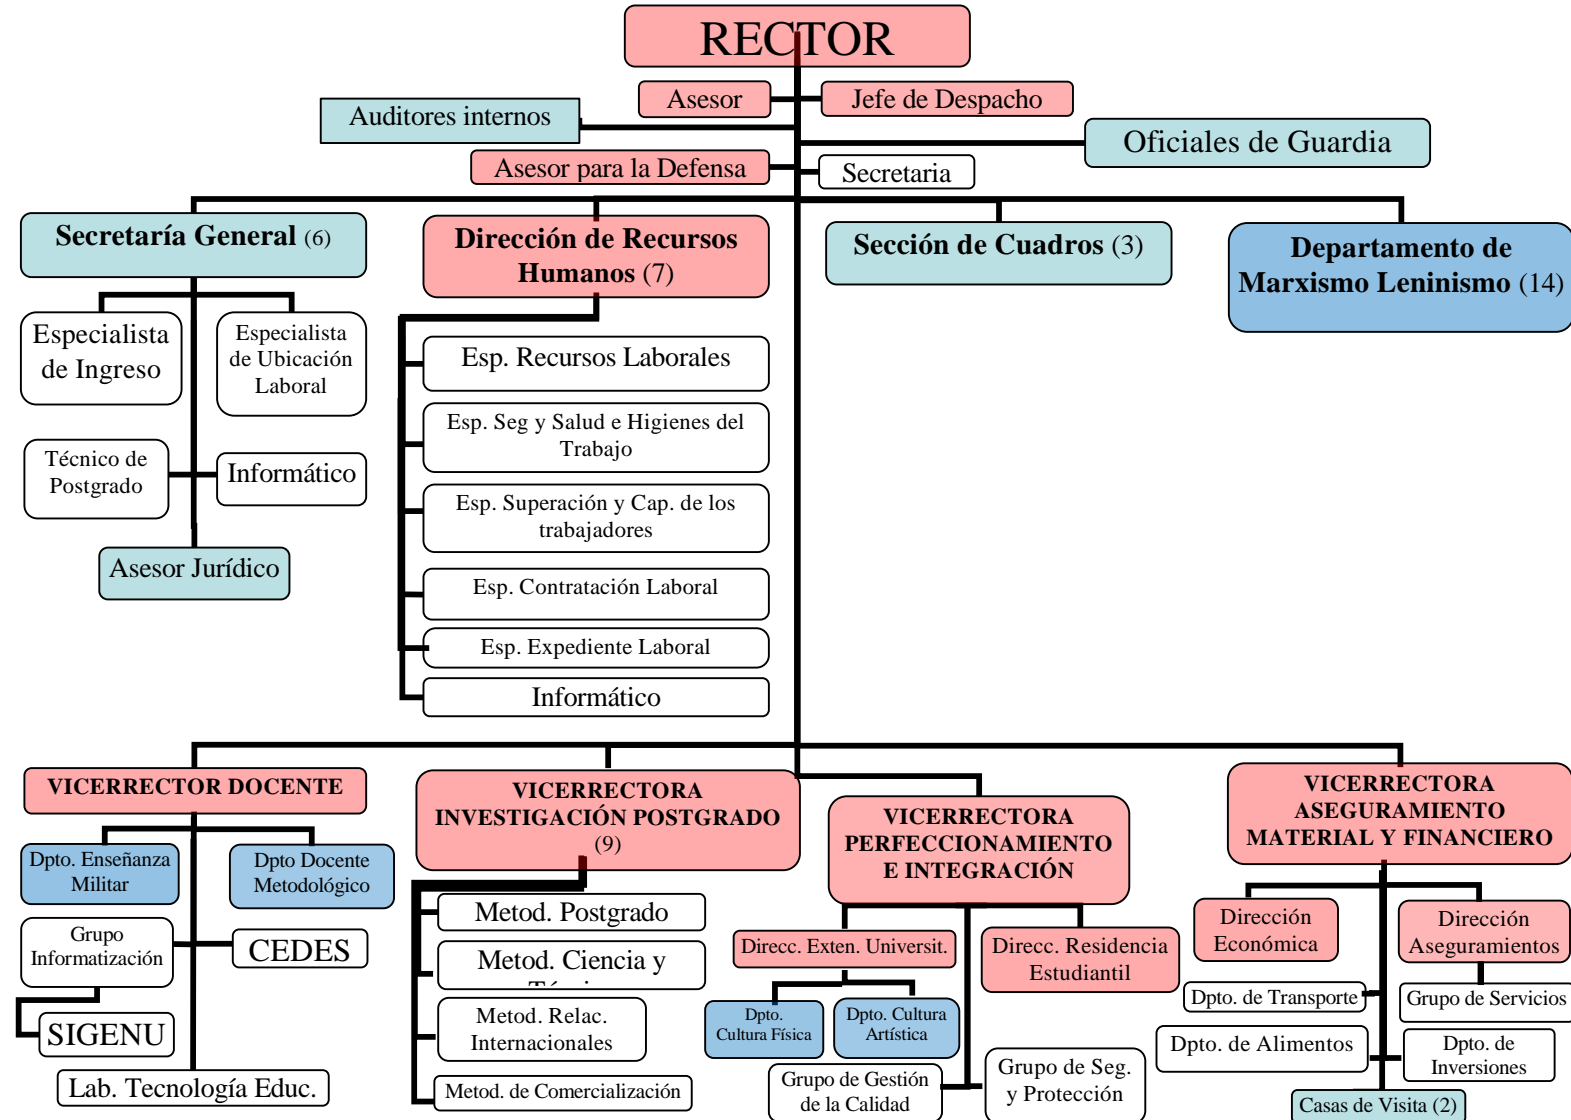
RECTOR

Asesor

Jefe de Despacho

Auditores internos

Oficiales de Guardia

Asesor para la Defensa

Secretaria

Secretaría General (6)

Dirección de Recursos Humanos (7)

Sección de Cuadros (3)

Departamento de Marxismo Leninismo (14)

Especialista de Ingreso

Especialista de Ubicación Laboral

Técnico de Postgrado

Informático

Asesor Jurídico

Esp. Recursos Laborales

Esp. Seg y Salud e Higienes del Trabajo

Esp. Superación y Cap. de los trabajadores

Esp. Contratación Laboral

Esp. Expediente Laboral

Informático

VICERRECTOR DOCENTE

VICERRECTORA INVESTIGACIÓN POSTGRADO (9)

VICERRECTORA PERFECCIONAMIENTO E INTEGRACIÓN

VICERRECTORA ASEGURAMIENTO MATERIAL Y FINANCIERO

Dpto. Enseñanza Militar

Dpto Docente Metodológico

Grupo Informatización

CEDES

SIGENU

Lab. Tecnología Educ.

Metod. Postgrado

Metod. Ciencia y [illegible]

Metod. Relac. Internacionales

Metod. de Comercialización

Direcc. Exten. Universit.

Direcc. Residencia Estudiantil

Dpto. Cultura Física

Dpto. Cultura Artística

Grupo de Gestión de la Calidad

Grupo de Seg. y Protección

Dirección Económica

Dirección Aseguramientos

Dpto. de Transporte

Grupo de Servicios

Dpto. de Alimentos

Dpto. de Inversiones

Casas de Visita (2)